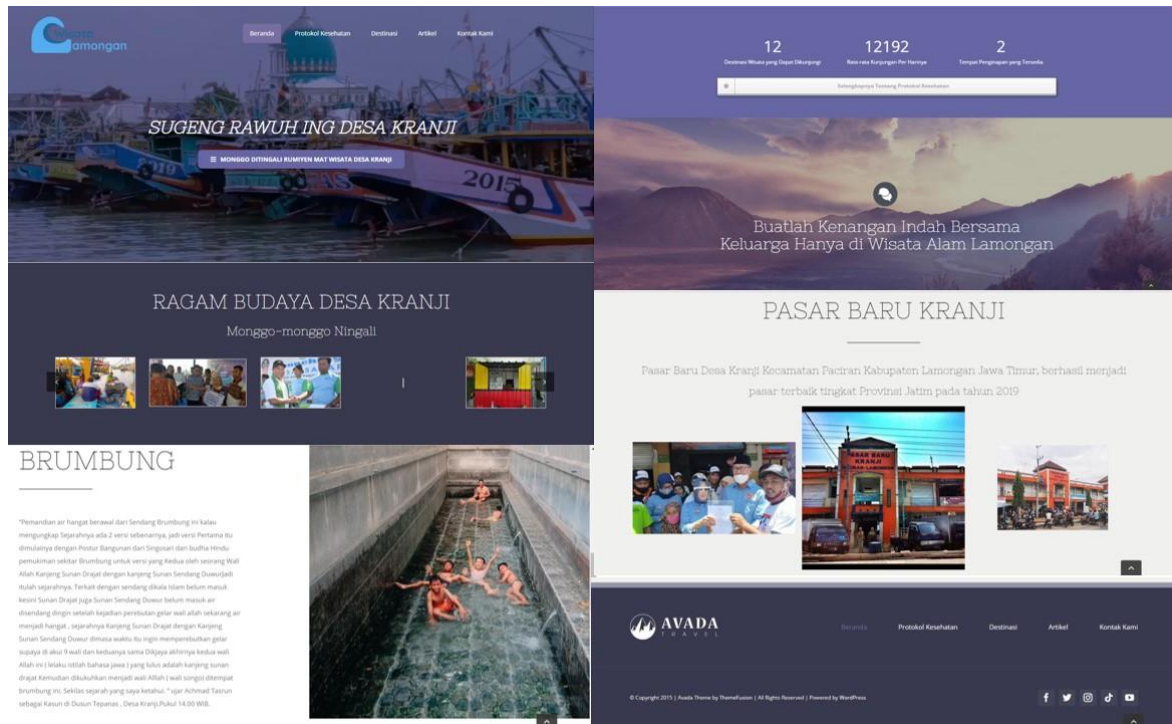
Lamongan

Beranda Protokol Kesehatan Destinasi Artikel Kontak Kami

SUGENG RAWUH ING DESA KRANJI

MONGGO DITINGALI RUMIYEN MAT WISATA DESA KRANJI

RAGAM BUDAYA DESA KRANJI

Monggo-monggo Ningali

BRUMBUNG

"Pemandian air hangat berawal dari Sendang Brumbung ini kalau mengungkap Sejarahnya ada 2 versi sebenarnya, jadi versi Pertama itu dimulainya dengan Postur Bangunan dari Singosari dan budha Hindu pemukiman sekitar Brumbung untuk versi yang Kedua oleh seorang Wali Allah Kanjeng Sunan Drajat dengan kanjeng Sunan Sendang Duwurjadi itulah sejarahnya. Terkait dengan sendang dikala Islam belum masuk kesini Sunan Drajat juga Sunan Sendang Duwur belum masuk air disendang dingin setelah kejadian perebutan gelar wali allah sekarang air menjadi hangat , sejarahnya Kanjeng Sunan Drajat dengan Kanjeng Sunan Sendang Duwur dimasa waktu itu ingin memperebutkan gelar supaya di akui 9 wali dan keduanya sama Diljaya akhirnya kedua wali Allah ini I lelaku istilah bahasa jawa ) yang lulus adalah kanjeng sunan drajat Kemudian dikukuhkan menjadi wali Allah ( wali songo) ditempat brumbung ini. Sekilas sejarah yang saya ketahui." ujar Achmad Tasrun sebagai Kasun di Dusun Tepanas , Desa Kranji.Pukul 14.00 WIB.

12
Destinasi Wisata yang Dapat Dikunjungi
12192
Rata-rata Kunjungan Per Harinya
2
Tempat Penginapan yang Tersedia

Selengkapnya Tentang Protokol Kesehatan

Buatlah Kenangan Indah Bersama Keluarga Hanya di Wisata Alam Lamongan

PASAR BARU KRANJI

Pasar Baru Desa Kranji Kecamatan Paciran Kabupaten Lamongan Jawa Timur, berhasil menjadi pasar terbaik tingkat Provinsi Jatim pada tahun 2019

PASAR BARU KRANJI

AVADA TRAVEL

Beranda Protokol Kesehatan Destinasi Artikel Kontak Kami

© Copyright 2015 | Avada Theme by ThemeFusion | All Rights Reserved | Powered by WordPress